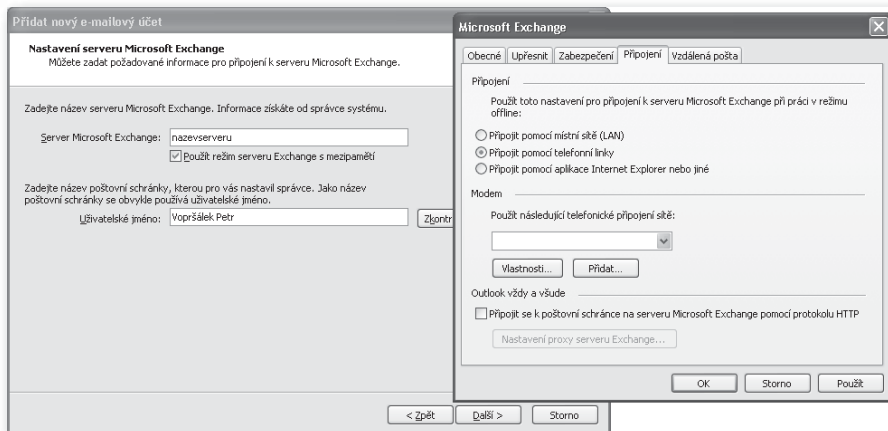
Přidat nový e-mailový účet

Nastavení serveru Microsoft Exchange
Můžete zadat požadované informace pro připojení k serveru Microsoft Exchange.

Zadejte název serveru Microsoft Exchange. Informace získáte od správce systému.

Server Microsoft Exchange: nazevserveru

Použít režim serveru Exchange s mezipamětí

Zadejte název poštovní schránky, kterou pro vás nastavil správce. Jako název poštovní schránky se obvykle používá uživatelské jméno.

Uživatelské jméno: Vopršálek Petr

Zkontr

< Zpět Další > Storno

Microsoft Exchange

Obecné Upřesnit Zabezpečení Připojení Vzdálená pošta

Připojení

Použít toto nastavení pro připojení k serveru Microsoft Exchange při práci v režimu offline:

Připojit pomocí místní sítě (LAN)

Připojit pomocí telefonní linky

Připojit pomocí aplikace Internet Explorer nebo jiné

Modem

Použít následující telefonické připojení sítě:

Vlastnosti... Přidat...

Outlook vždy a všude

Připojit se k poštovní schránce na serveru Microsoft Exchange pomocí protokolu HTTP

Nastavení proxy serveru Exchange...

OK Storno Použít